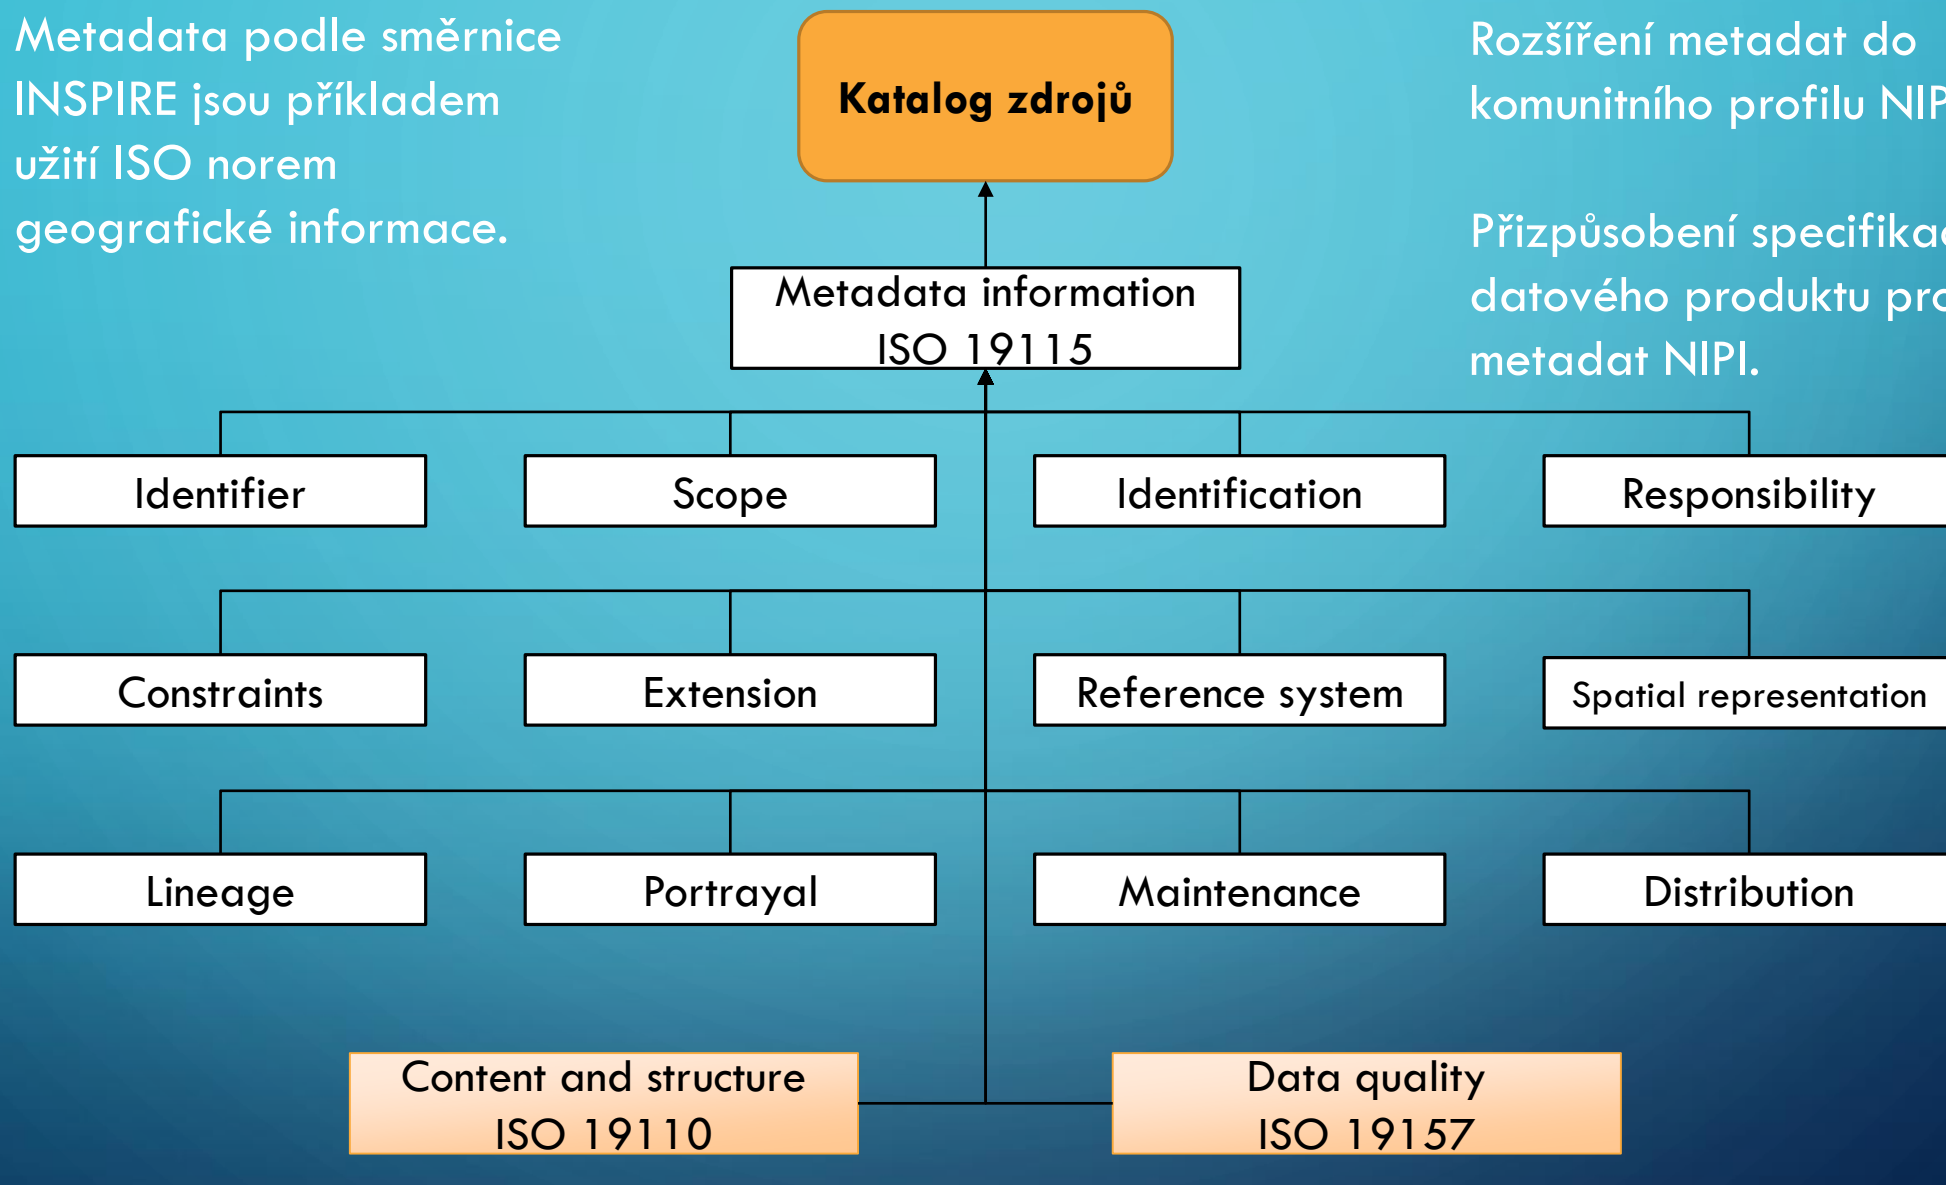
Metadata podle směrnice INSPIRE jsou příkladem užití ISO norem geografické informace.

Katalog zdrojů

Rozšíření metadat do komunitního profilu NIP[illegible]

Přizpůsobení specifika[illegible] datového produktu pr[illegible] metadat NIPI.

Metadata information
ISO 19115

Identifier

Scope

Identification

Responsibility

Constraints

Extension

Reference system

Spatial representation

Lineage

Portrayal

Maintenance

Distribution

Content and structure
ISO 19110

Data quality
ISO 19157